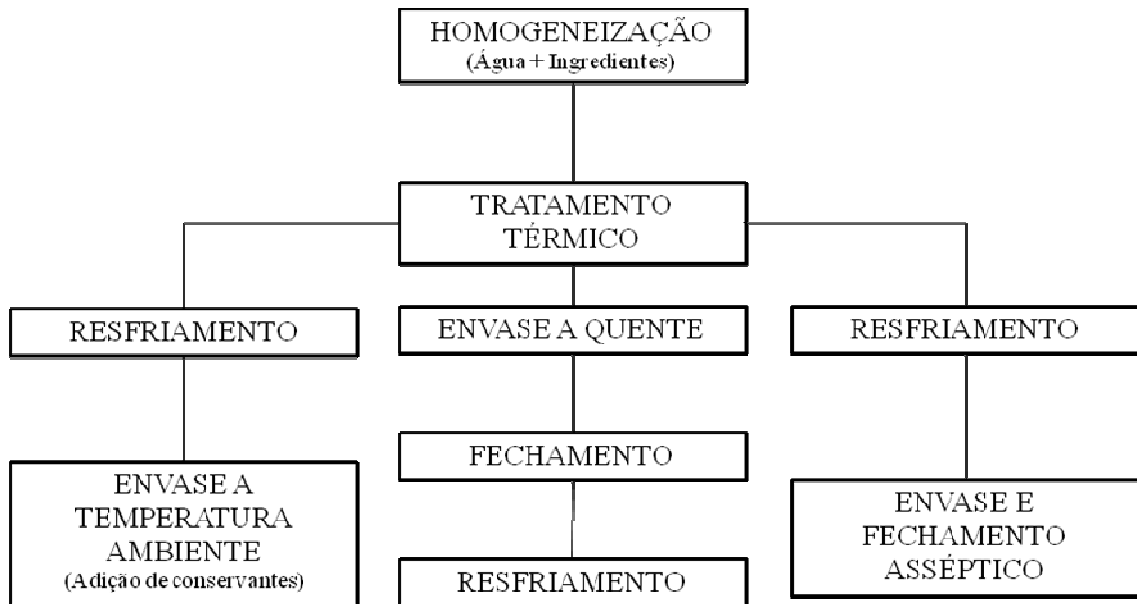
HOMOGENEIZAÇÃO
(Água + Ingredientes)

TRATAMENTO TÉRMICO

RESFRIAMENTO

ENVASE A QUENTE

RESFRIAMENTO

ENVASE A TEMPERATURA AMBIENTE
(Adição de conservantes)

FECHAMENTO

RESFRIAMENTO

ENVASE E FECHAMENTO ASSÉPTICO